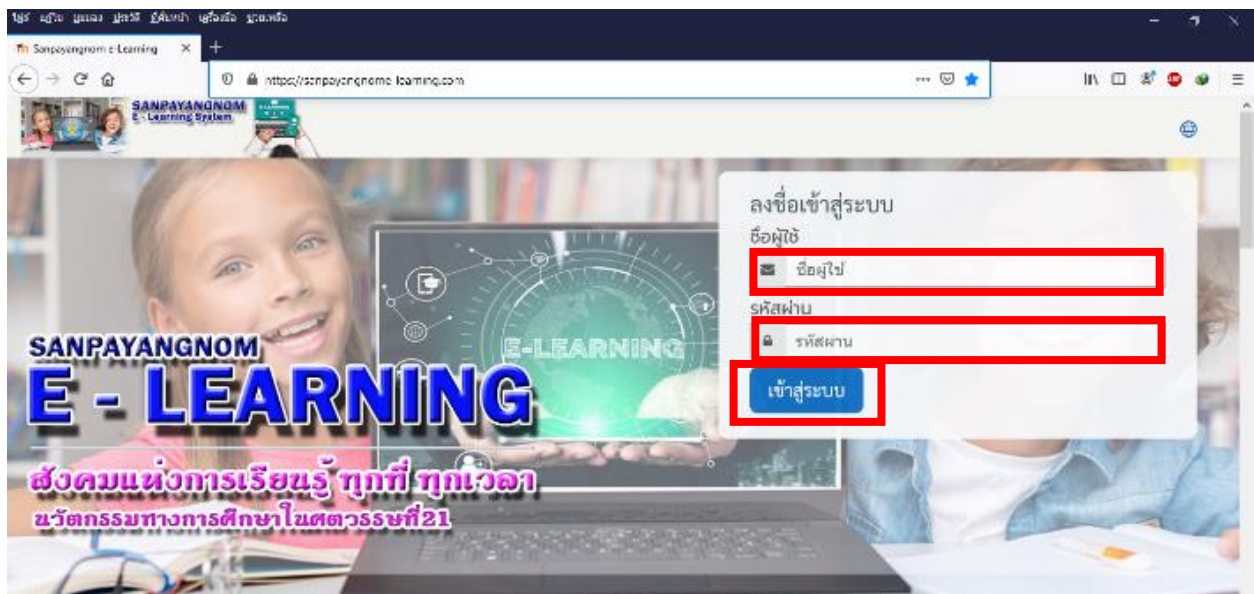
ไฟล์ แก้ไข มุมมอง ประวัติ ที่คั่นหน้า เครื่องมือ ช่วยเหลือ

Sanpayangnom e-Learning

https://sanpayangnome-learning.com

SANPAYANGNOM
E - Learning System

ลงชื่อเข้าสู่ระบบ
ชื่อผู้ใช้
ชื่อผู้ใช้
รหัสผ่าน
รหัสผ่าน
เข้าสู่ระบบ

E-LEARNING

SANPAYANGNOM
E - LEARNING
สังคมแห่งการเรียนรู้ ทุกที่ ทุกเวลา
นวัตกรรมทางการศึกษาในศตวรรษที่21